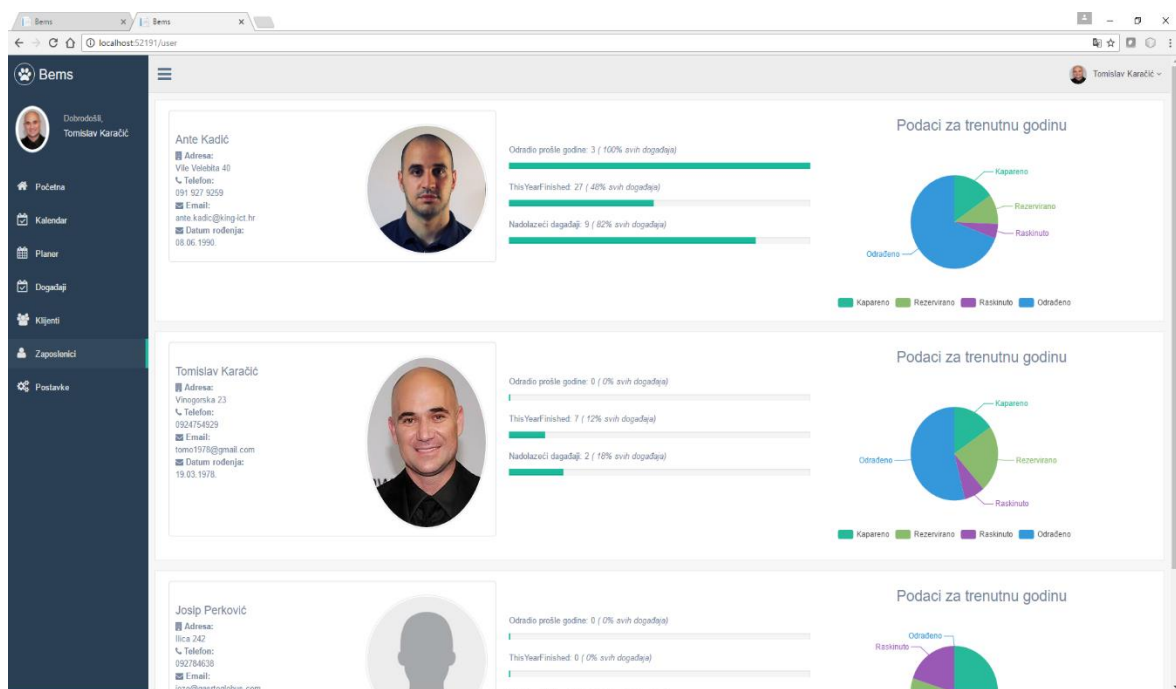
Bems
Bems
localhost:52191/user

Bems
Dobrodošli, Tomislav Karačić
Početna
Kalendar
Planer
Događaji
Klijenti
Zaposlenici
Postavke

Tomislav Karačić

Ante Kadić
Adresa:
Vile Velebita 40
Telefon:
091 927 9259
Email:
ante.kadic@king-ict.hr
Datum rođenja:
08.06.1990.

Odradio prošle godine: 3 ( 100% svih događaja)
ThisYearFinished: 27 ( 48% svih događaja)
Nadolazeći događaji: 9 ( 82% svih događaja)

Podaci za trenutnu godinu
Kapareno
Rezervirano
Raskinuto
Odrađeno
Kapareno Rezervirano Raskinuto Odrađeno

Tomislav Karačić
Adresa:
Vinogorska 23
Telefon:
0924754929
Email:
tomo1978@gmail.com
Datum rođenja:
19.03.1978.

Odradio prošle godine: 0 ( 0% svih događaja)
ThisYearFinished: 7 ( 12% svih događaja)
Nadolazeći događaji: 2 ( 18% svih događaja)

Podaci za trenutnu godinu
Kapareno
Odrađeno
Rezervirano
Raskinuto
Kapareno Rezervirano Raskinuto Odrađeno

Josip Perković
Adresa:
Ilica 242
Telefon:
092784638
Email:
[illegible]

Odradio prošle godine: 0 ( 0% svih događaja)
ThisYearFinished: 0 ( 0% svih događaja)

Podaci za trenutnu godinu
Odrađeno
Raskinuto